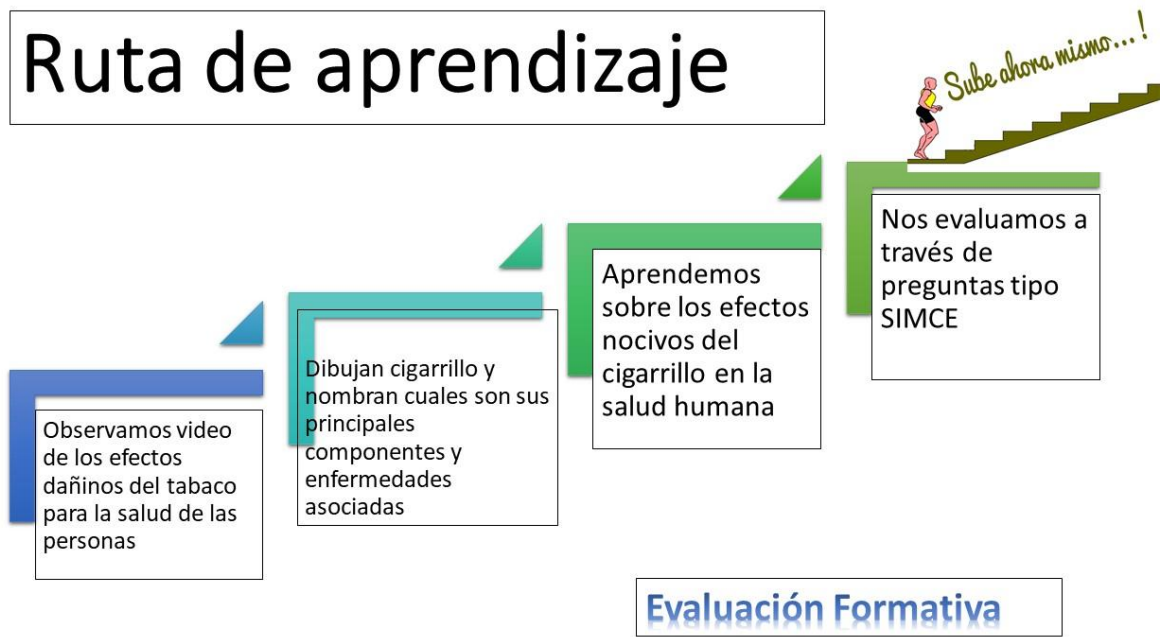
Ruta de aprendizaje

Sube ahora mismo...!

Observamos video de los efectos dañinos del tabaco para la salud de las personas

Dibujan cigarrillo y nombran cuales son sus principales componentes y enfermedades asociadas

Aprendemos sobre los efectos nocivos del cigarrillo en la salud humana

Nos evaluamos a través de preguntas tipo SIMCE

Evaluación Formativa